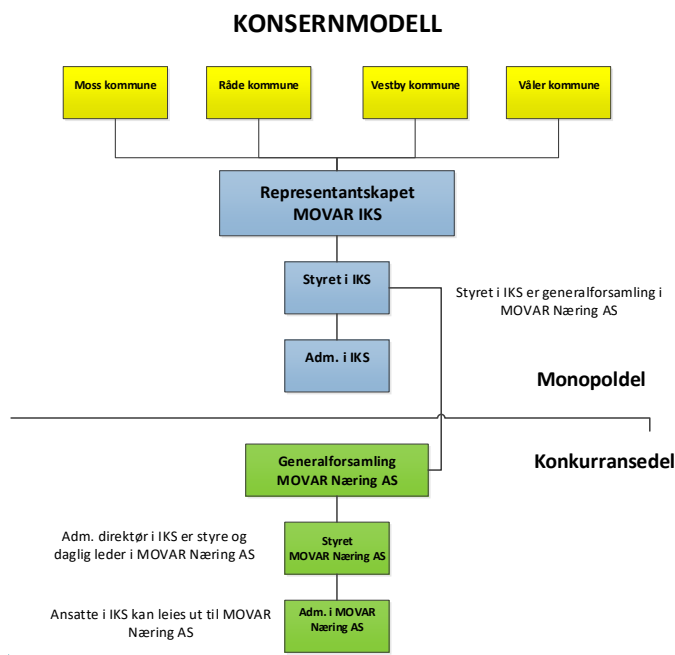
KONSERNMODELL

Moss kommune

Råde kommune

Vestby kommune

Våler kommune

Representantskapet MOVAR IKS

Styret i IKS

Styret i IKS er generalforsamling i MOVAR Næring AS

Adm. i IKS

Monopoldel

Konkurransedel

Generalforsamling MOVAR Næring AS

Adm. direktør i IKS er styre og daglig leder i MOVAR Næring AS

Styret MOVAR Næring AS

Ansatte i IKS kan leies ut til MOVAR Næring AS

Adm. i MOVAR Næring AS